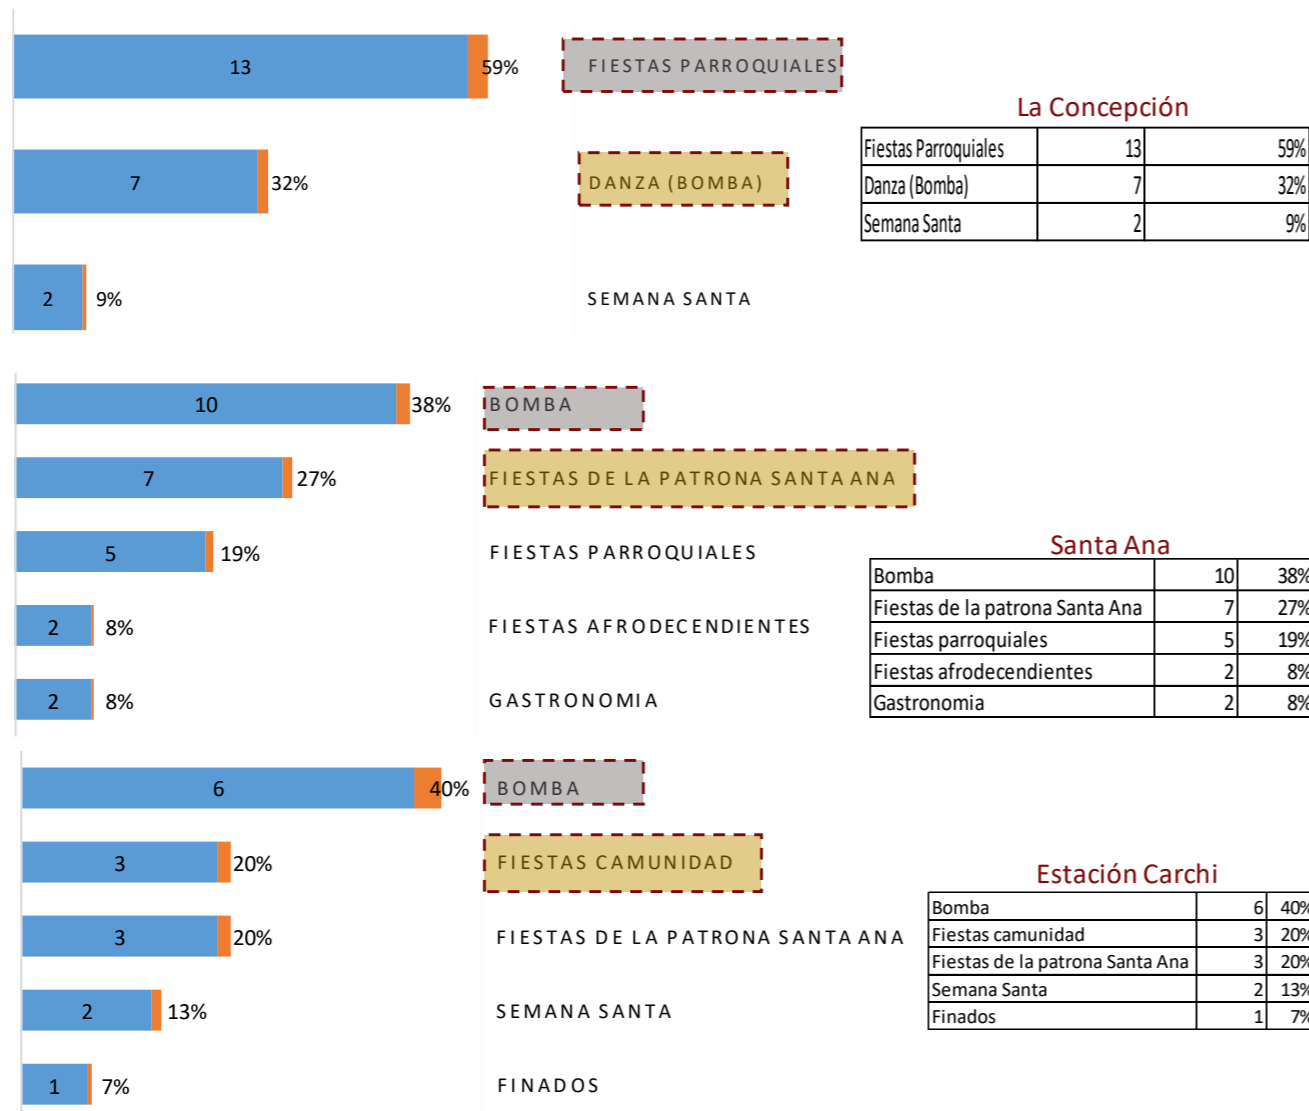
13 59%
FIESTAS PARROQUIALES

7 32%
DANZA (BOMBA)

2 9%
SEMANA SANTA

La Concepción

| Fiestas Parroquiales | 13 | 59% |
|---|---|---|
| Danza (Bomba) | 7 | 32% |
| Semana Santa | 2 | 9% |

10 38%
BOMBA

7 27%
FIESTAS DE LA PATRONA SANTA ANA

5 19%
FIESTAS PARROQUIALES

2 8%
FIESTAS AFRODECENDIENTES

2 8%
GASTRONOMIA

Santa Ana

| Bomba | 10 | 38% |
|---|---|---|
| Fiestas de la patrona Santa Ana | 7 | 27% |
| Fiestas parroquiales | 5 | 19% |
| Fiestas afrodecendientes | 2 | 8% |
| Gastronomia | 2 | 8% |

6 40%
BOMBA

3 20%
FIESTAS CAMUNIDAD

3 20%
FIESTAS DE LA PATRONA SANTA ANA

2 13%
SEMANA SANTA

1 7%
FINADOS

Estación Carchi

| Bomba | 6 | 40% |
|---|---|---|
| Fiestas camunidad | 3 | 20% |
| Fiestas de la patrona Santa Ana | 3 | 20% |
| Semana Santa | 2 | 13% |
| Finados | 1 | 7% |